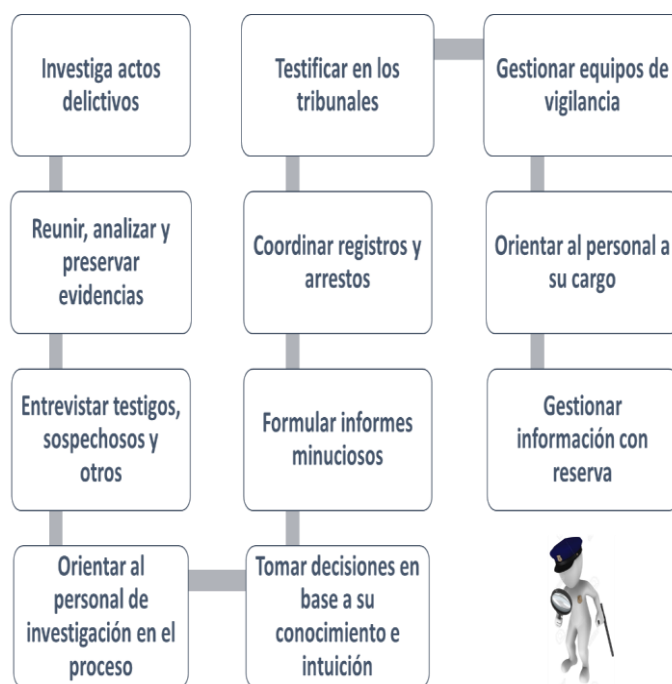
Investiga actos delictivos

Reunir, analizar y preservar evidencias

Entrevistar testigos, sospechosos y otros

Orientar al personal de investigación en el proceso

Tomar decisiones en base a su conocimiento e intuición

Formular informes minuciosos

Coordinar registros y arrestos

Testificar en los tribunales

Gestionar equipos de vigilancia

Orientar al personal a su cargo

Gestionar información con reserva